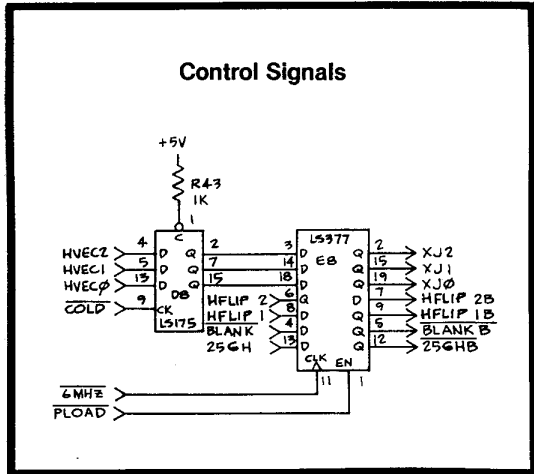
Control Signals

+5V
R43
1K
1
C
HVEC2 4 D Q 2
HVEC1 5 D Q 7
HVECØ 13 D Q 15
D8
$\overline{COLD}$ 9 CK
LS175

LS377
E8
3 D Q 2 XJ2
14 D Q 15 XJ1
18 D Q 19 XJØ
HFLIP 2 6 Q D 7 HFLIP 2B
HFLIP 1 8 D Q 9 HFLIP 1B
$\overline{BLANK}$ 4 D Q 6 $\overline{BLANK\ B}$
256H 13 D Q 12 256HB
CLK EN
11 1
$\overline{6MHZ}$
$\overline{PLOAD}$